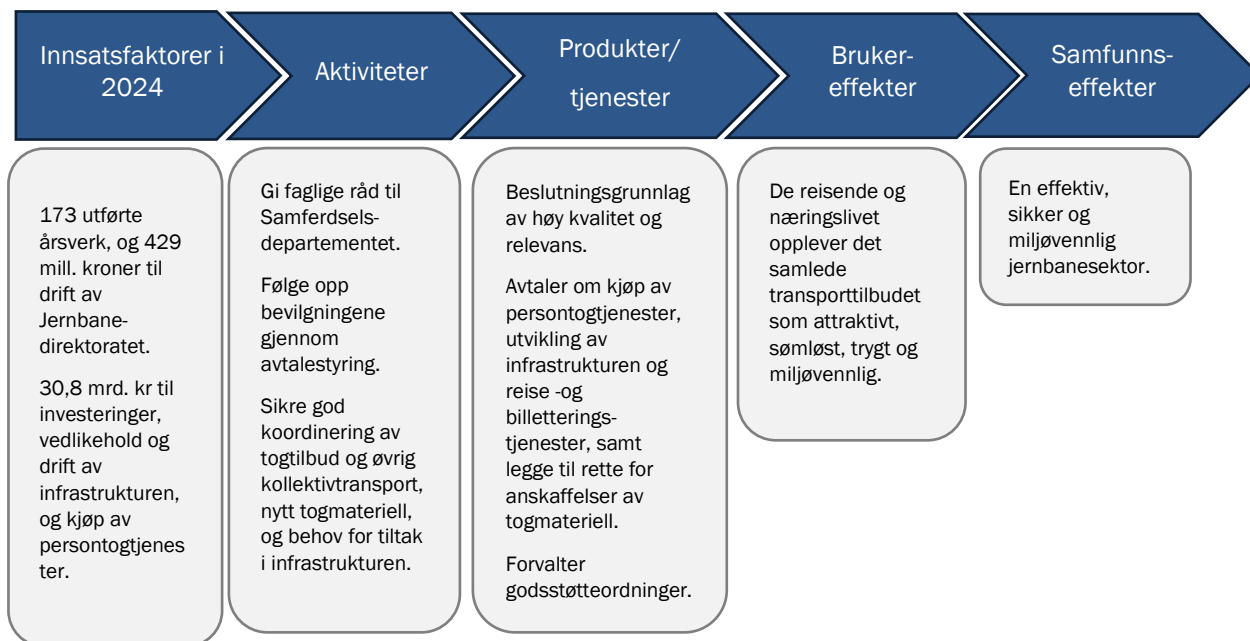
Innsatsfaktorer i 2024

Aktiviteter

Produkter/ tjenester

Bruker-effekter

Samfunns-effekter

173 utførte årsverk, og 429 mill. kroner til drift av Jernbane-direktoratet.

30,8 mrd. kr til investeringer, vedlikehold og drift av infrastrukturen, og kjøp av persontogtjenester.

Gi faglige råd til Samferdsels-departementet.

Følge opp bevilgningene gjennom avtalestyring.

Sikre god koordinering av togtilbud og øvrig kollektivtransport, nytt togmateriell, og behov for tiltak i infrastrukturen.

Beslutningsgrunnlag av høy kvalitet og relevans.

Avtaler om kjøp av persontogtjenester, utvikling av infrastrukturen og reise -og billetterings-tjenester, samt legge til rette for anskaffelser av togmateriell.

Forvalter godsstøtteordninger.

De reisende og næringslivet opplever det samlede transporttilbudet som attraktivt, sømløst, trygt og miljøvennlig.

En effektiv, sikker og miljøvennlig jernbanesektor.